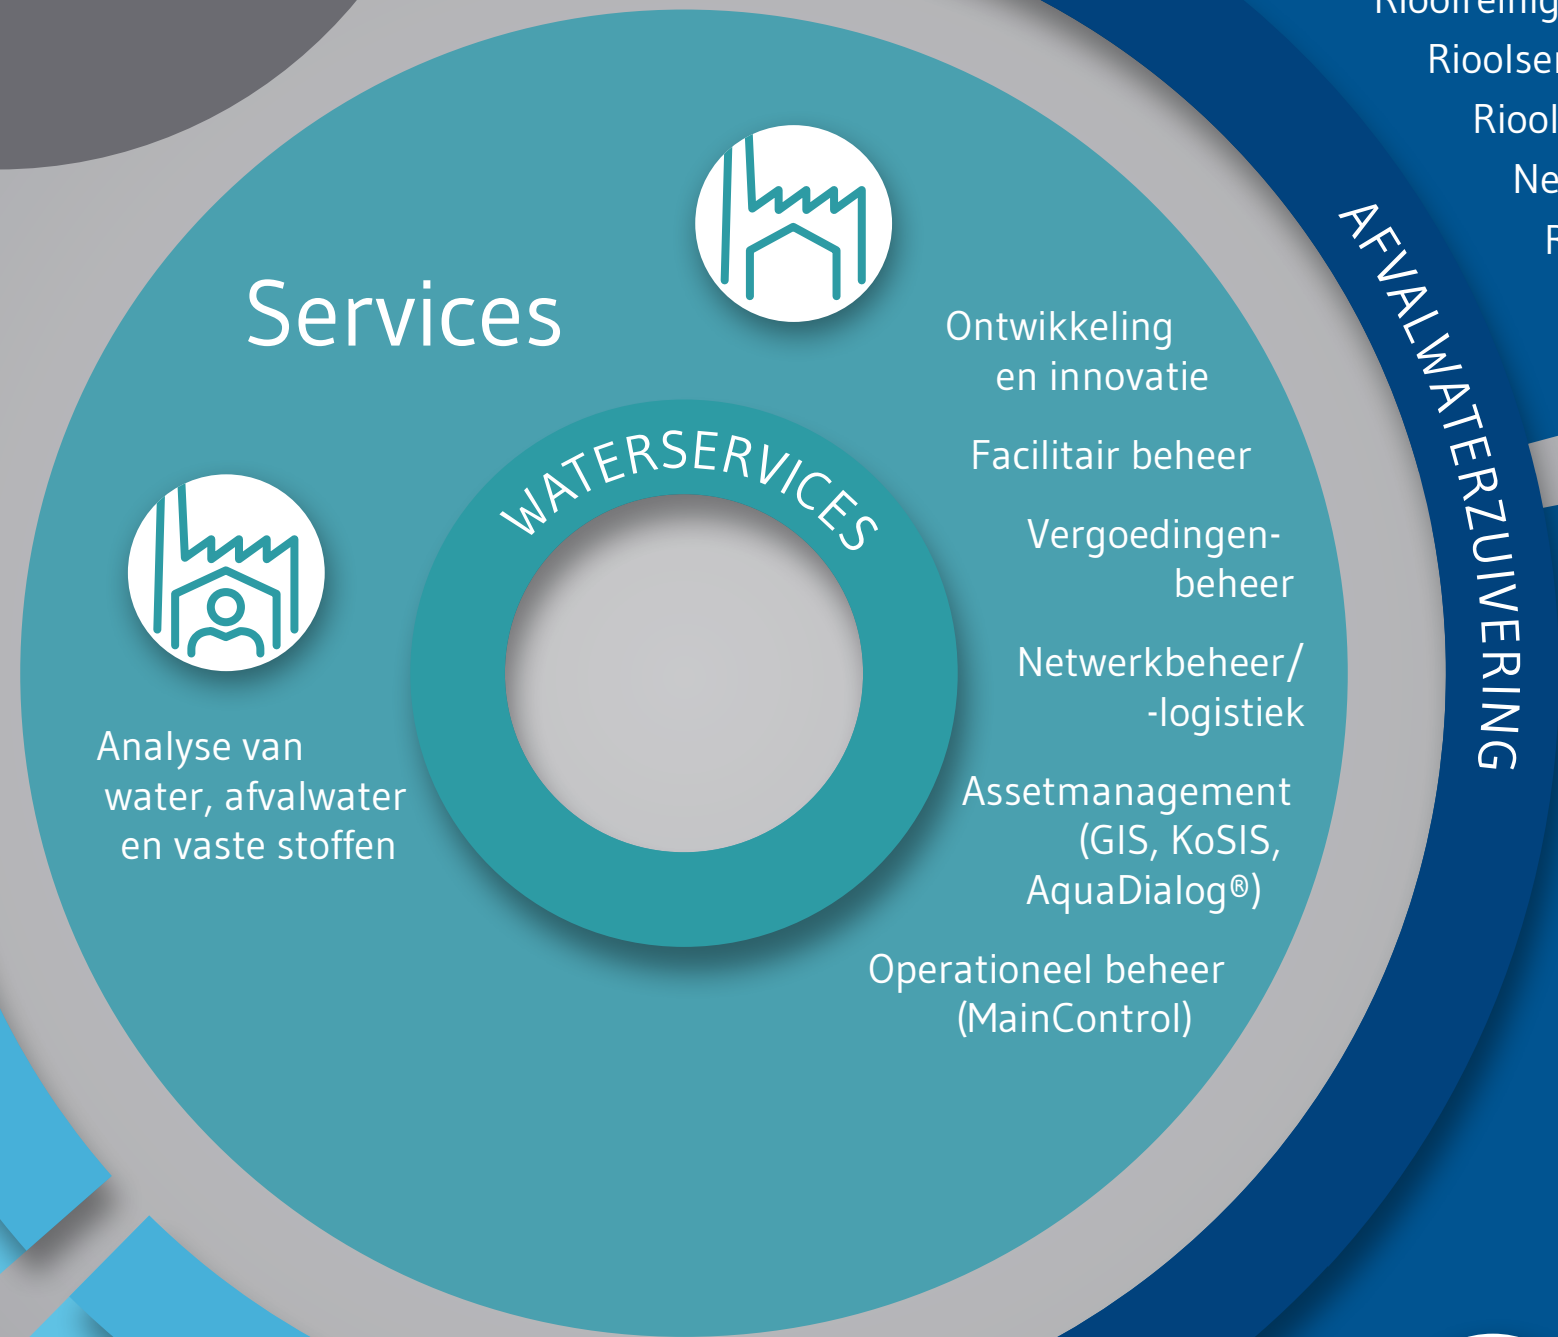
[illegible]
Rioolse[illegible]
Riool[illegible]
Ne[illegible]
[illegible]

AFVALWATERZUIVERING

Services

Ontwikkeling en innovatie

Facilitair beheer

Vergoedingenbeheer

Netwerkbeheer/ -logistiek

Assetmanagement (GIS, KoSIS, AquaDialog®)

Operationeel beheer (MainControl)

WATERSERVICES

Analyse van water, afvalwater en vaste stoffen